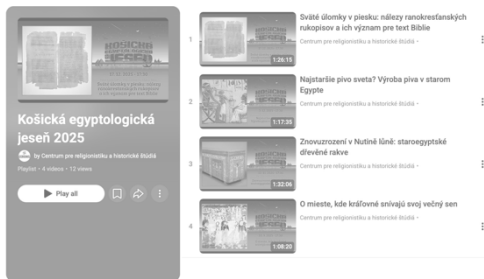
KOŠICKÁ EGYPTOLOGICKÁ JESEŇ

Košická egyptologická jeseň 2025

by Centrum pre religionistiku a historické štúdiá

Playlist • 4 videos • 12 views

Play all

1

1:26:15

Sväté úlomky v piesku: nálezy ranokresťanských rukopisov a ich význam pre text Biblie

Centrum pre religionistiku a historické štúdiá ·

2

1:17:35

Najstaršie pivo sveta? Výroba piva v starom Egypte

Centrum pre religionistiku a historické štúdiá ·

3

1:32:06

Znovuzrození v Nutině lůně: staroegyptské dřevěné rakve

Centrum pre religionistiku a historické štúdiá ·

4

1:08:20

O mieste, kde kráľovné snívajú svoj večný sen

Centrum pre religionistiku a historické štúdiá ·